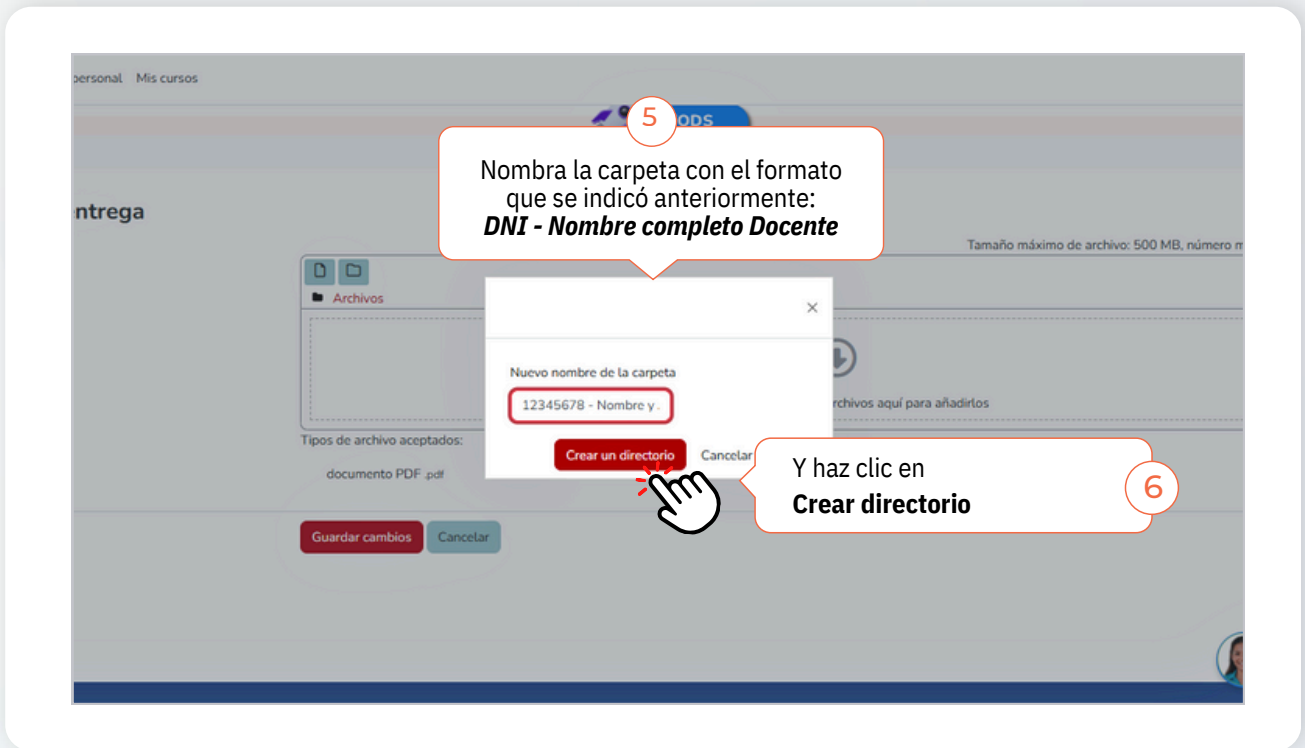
personal Mis cursos

5

ODS

Nombra la carpeta con el formato que se indicó anteriormente:
***DNI - Nombre completo Docente***

ntrega

Tamaño máximo de archivo: 500 MB, número m

Archivos

×

Nuevo nombre de la carpeta

12345678 - Nombre y

rchivos aquí para añadirlos

Tipos de archivo aceptados:

documento PDF .pdf

Crear un directorio

Cancelar

Y haz clic en
**Crear directorio**

6

Guardar cambios

Cancelar